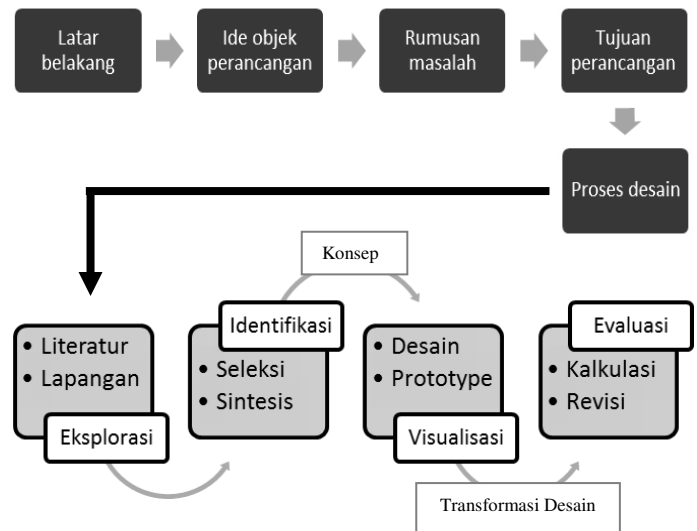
Latar belakang

Ide objek perancangan

Rumusan masalah

Tujuan perancangan

Proses desain

Konsep

• Literatur
• Lapangan

Eksplorasi

Identifikasi

• Seleksi
• Sintesis

• Desain
• Prototype

Visualisasi

Evaluasi

• Kalkulasi
• Revisi

Transformasi Desain